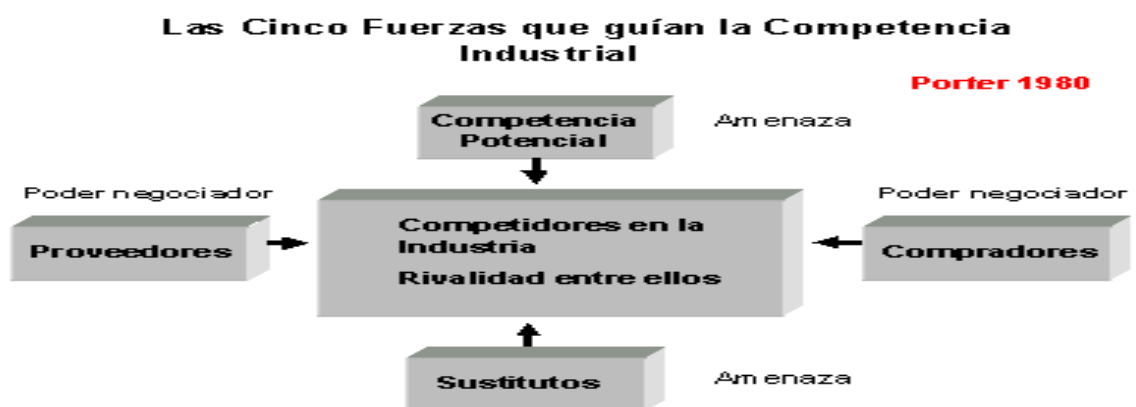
Las Cinco Fuerzas que guían la Competencia Industrial

Porter 1980

Competencia Potencial

Amenaza

Poder negociador

Poder negociador

Proveedores

Competidores en la Industria

Rivalidad entre ellos

Compradores

Sustitutos

Amenaza